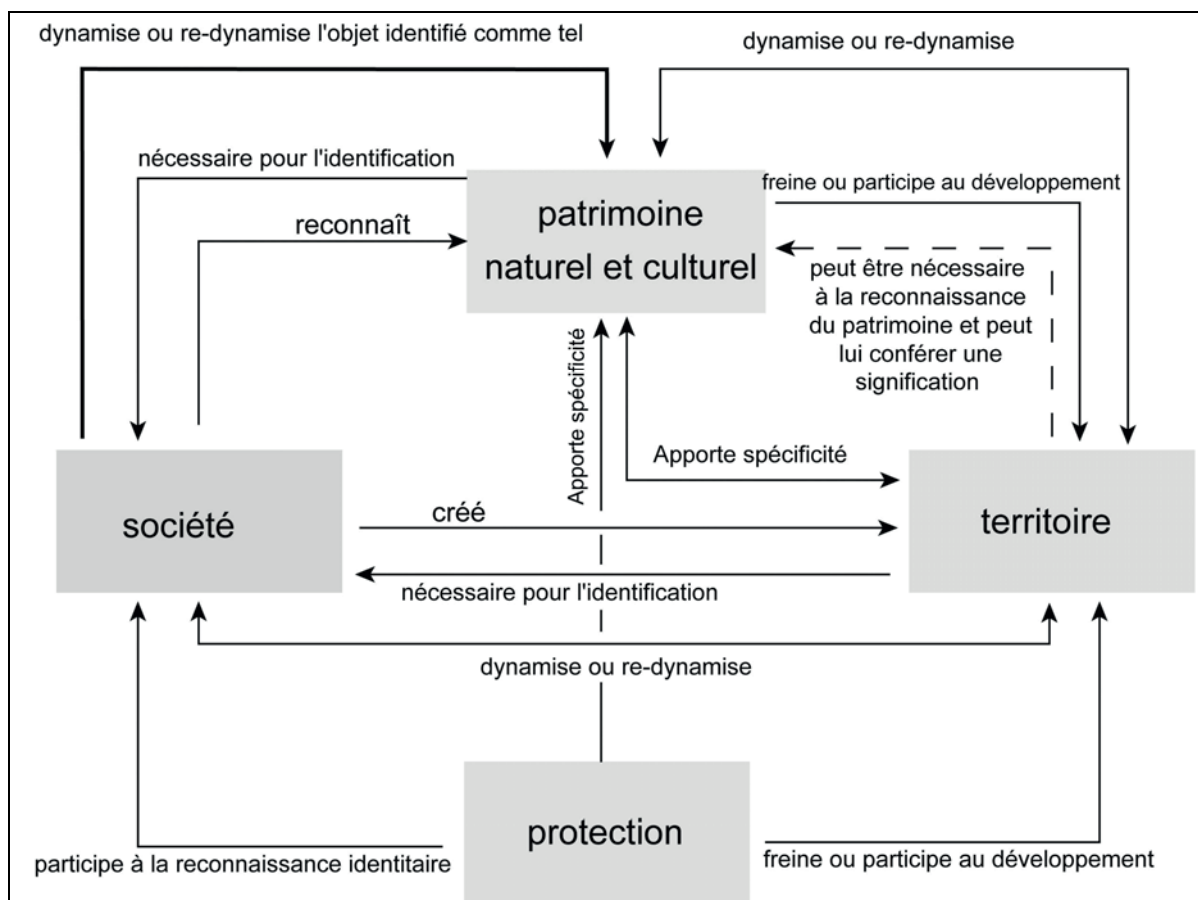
dynamise ou re-dynamise l'objet identifié comme tel

dynamise ou re-dynamise

nécessaire pour l'identification

freine ou participe au développement

reconnaît

patrimoine naturel et culturel

peut être nécessaire à la reconnaissance du patrimoine et peut lui conférer une signification

Apporte spécificité

Apporte spécificité

société

créé

territoire

nécessaire pour l'identification

dynamise ou re-dynamise

protection

participe à la reconnaissance identitaire

freine ou participe au développement